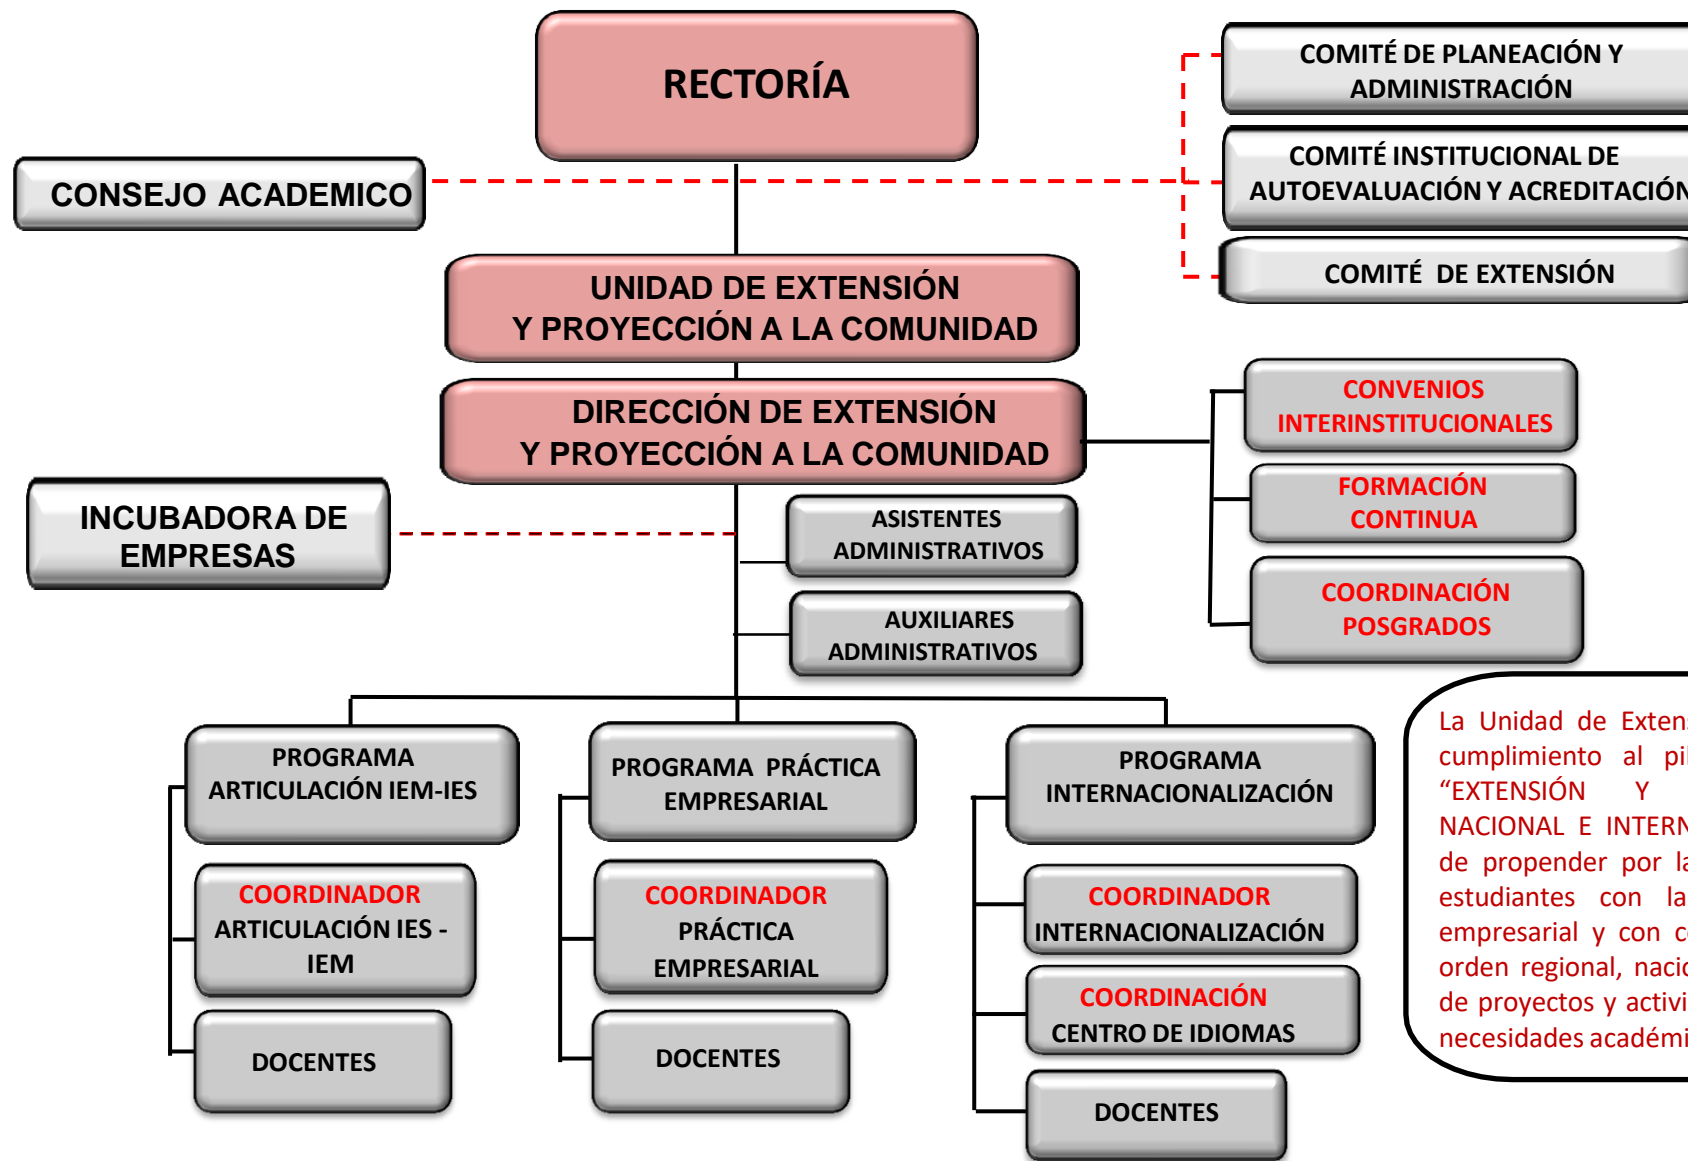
RECTORÍA

CONSEJO ACADEMICO

COMITÉ DE PLANEACIÓN Y ADMINISTRACIÓN

COMITÉ INSTITUCIONAL DE AUTOEVALUACIÓN Y ACREDITACIÓN

COMITÉ DE EXTENSIÓN

UNIDAD DE EXTENSIÓN Y PROYECCIÓN A LA COMUNIDAD

DIRECCIÓN DE EXTENSIÓN Y PROYECCIÓN A LA COMUNIDAD

CONVENIOS INTERINSTITUCIONALES

FORMACIÓN CONTINUA

COORDINACIÓN POSGRADOS

INCUBADORA DE EMPRESAS

ASISTENTES ADMINISTRATIVOS

AUXILIARES ADMINISTRATIVOS

PROGRAMA ARTICULACIÓN IEM-IES

COORDINADOR ARTICULACIÓN IES - IEM

DOCENTES

PROGRAMA PRÁCTICA EMPRESARIAL

COORDINADOR PRÁCTICA EMPRESARIAL

DOCENTES

PROGRAMA INTERNACIONALIZACIÓN

COORDINADOR INTERNACIONALIZACIÓN

COORDINACIÓN CENTRO DE IDIOMAS

DOCENTES

La Unidad de Exten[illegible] cumplimiento al pi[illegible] “EXTENSIÓN Y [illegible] NACIONAL E INTERN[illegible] de propender por la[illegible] estudiantes con la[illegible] empresarial y con c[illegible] orden regional, nacio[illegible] de proyectos y activi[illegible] necesidades académi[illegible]